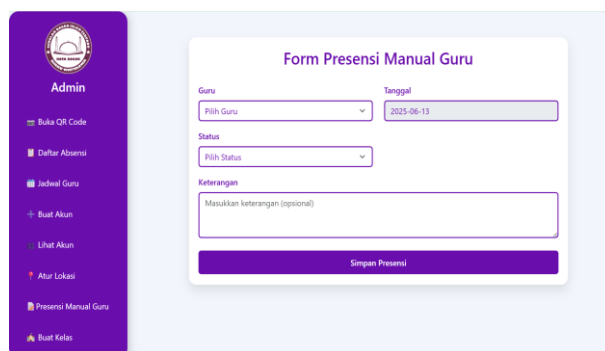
Admin

Buka QR Code

Daftar Absensi

Jadwal Guru

Buat Akun

Lihat Akun

Atur Lokasi

Presensi Manual Guru

Buat Kelas

Form Presensi Manual Guru

Guru

Pilih Guru

Tanggal

2025-06-13

Status

Pilih Status

Keterangan

Masukkan keterangan (opsional)

Simpan Presensi